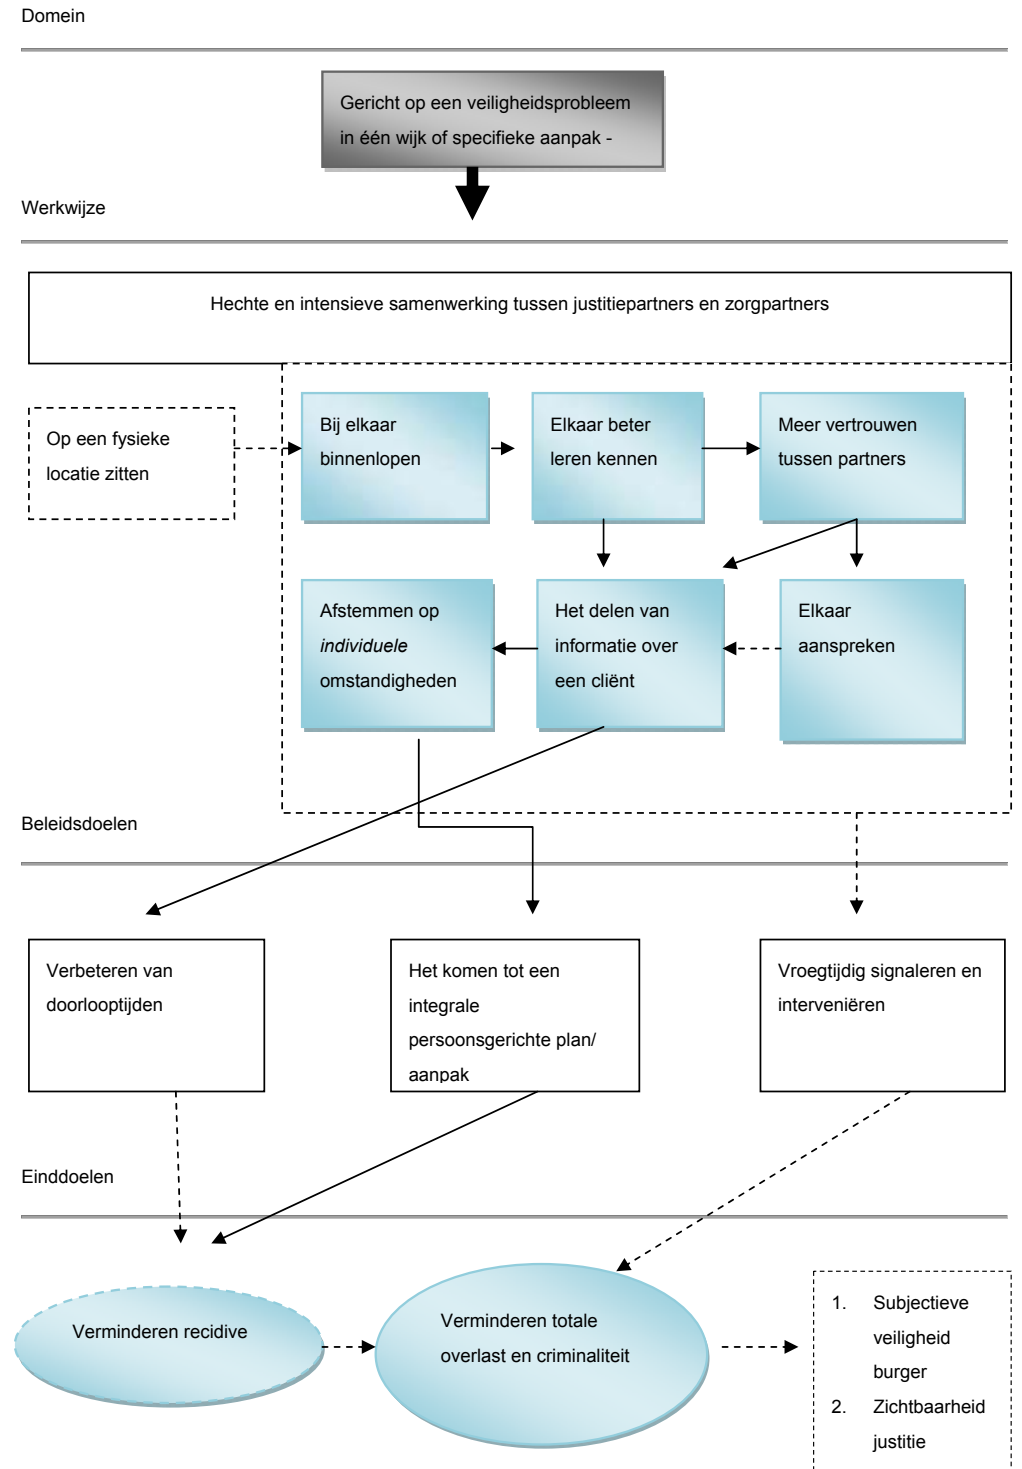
Domein

Gericht op een veiligheidsprobleem in één wijk of specifieke aanpak -

Werkwijze

Hechte en intensieve samenwerking tussen justitiepartners en zorgpartners

Op een fysieke locatie zitten

Bij elkaar binnenlopen

Elkaar beter leren kennen

Meer vertrouwen tussen partners

Afstemmen op *individuele* omstandigheden

Het delen van informatie over een cliënt

Elkaar aanspreken

Beleidsdoelen

Verbeteren van doorlooptijden

Het komen tot een integrale persoonsgerichte plan/ aanpak

Vroegtijdig signaleren en interveniëren

Einddoelen

Verminderen recidive

Verminderen totale overlast en criminaliteit

1. Subjectieve veiligheid burger
2. Zichtbaarheid justitie